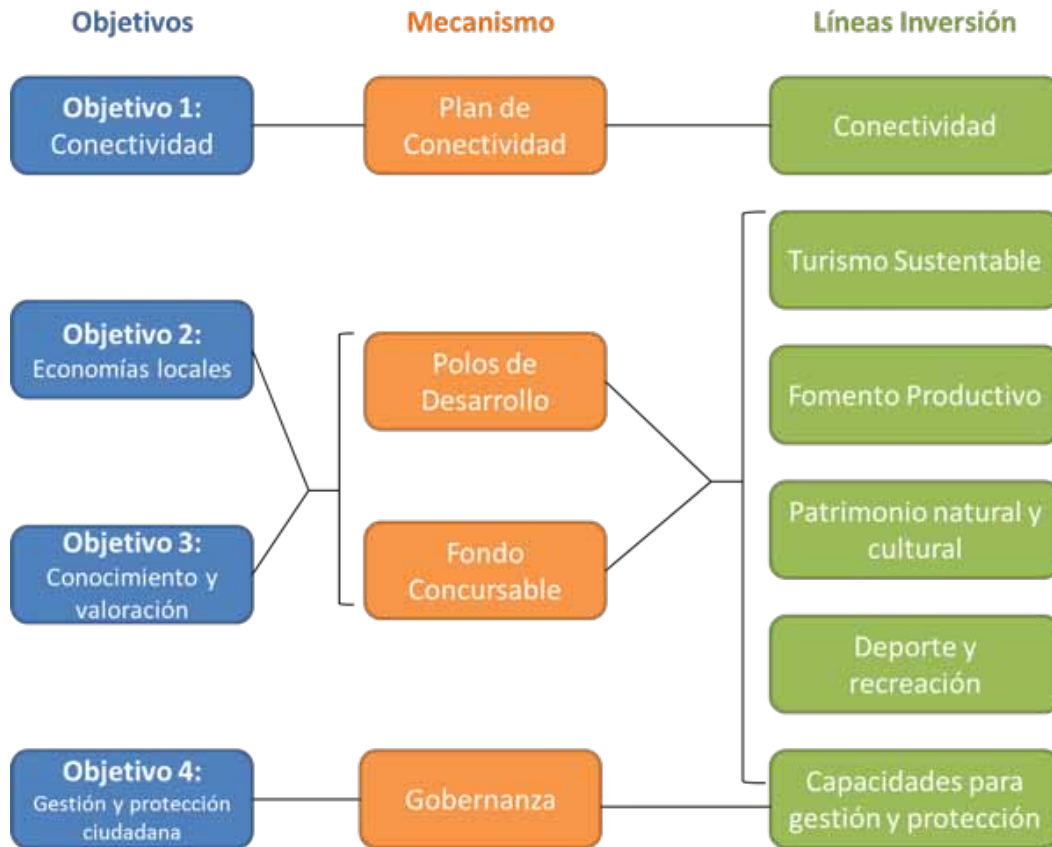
Objetivos

Mecanismo

Líneas Inversión

Objetivo 1:
Conectividad

Plan de Conectividad

Conectividad

Turismo Sustentable

Objetivo 2:
Economías locales

Polos de Desarrollo

Fomento Productivo

Patrimonio natural y cultural

Objetivo 3:
Conocimiento y valoración

Fondo Concursable

Deporte y recreación

Objetivo 4:
Gestión y protección ciudadana

Gobernanza

Capacidades para gestión y protección